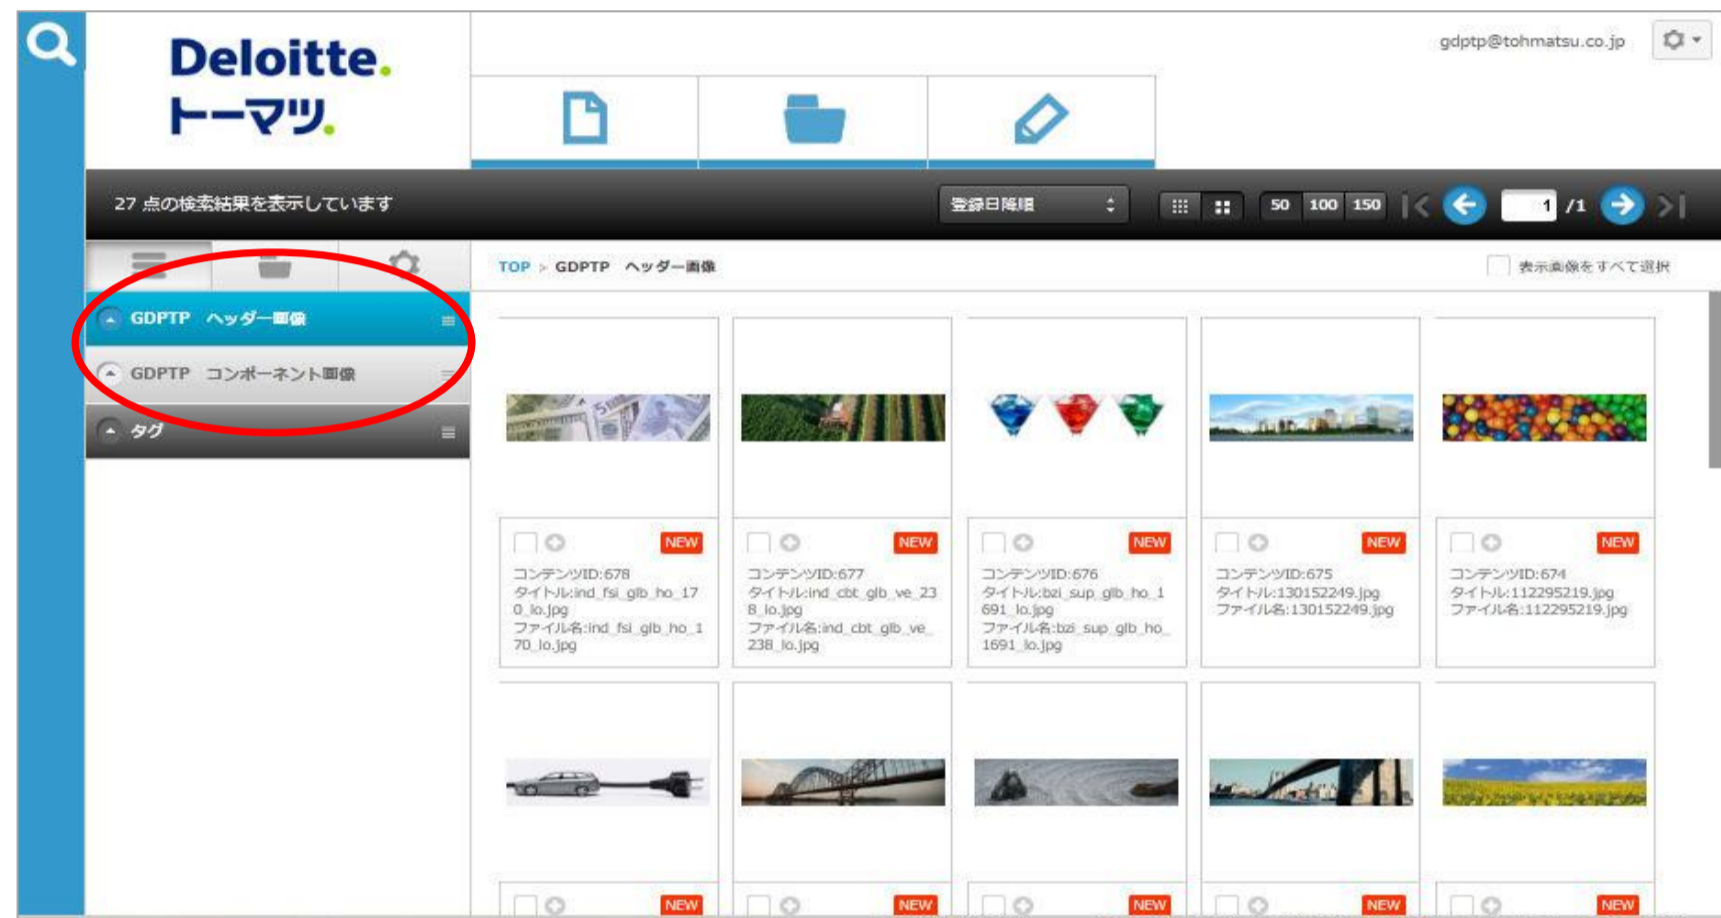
Deloitte.
トーマツ.

gdptp@tohmatsu.co.jp

27 点の検索結果を表示しています

登録日降順

50 100 150

1 /1

TOP > GDPTP ヘッダー画像

表示画像をすべて選択

GDPTP ヘッダー画像

GDPTP コンポーネント画像

タグ

NEW
コンテンツID:678
タイトル:ind_fsi_glb_ho_170_lo.jpg
ファイル名:ind_fsi_glb_ho_170_lo.jpg

NEW
コンテンツID:677
タイトル:ind_cbt_glb_ve_238_lo.jpg
ファイル名:ind_cbt_glb_ve_238_lo.jpg

NEW
コンテンツID:676
タイトル:bzi_sup_glb_ho_1691_lo.jpg
ファイル名:bzi_sup_glb_ho_1691_lo.jpg

NEW
コンテンツID:675
タイトル:130152249.jpg
ファイル名:130152249.jpg

NEW
コンテンツID:674
タイトル:112295219.jpg
ファイル名:112295219.jpg

NEW

NEW

NEW

NEW

NEW